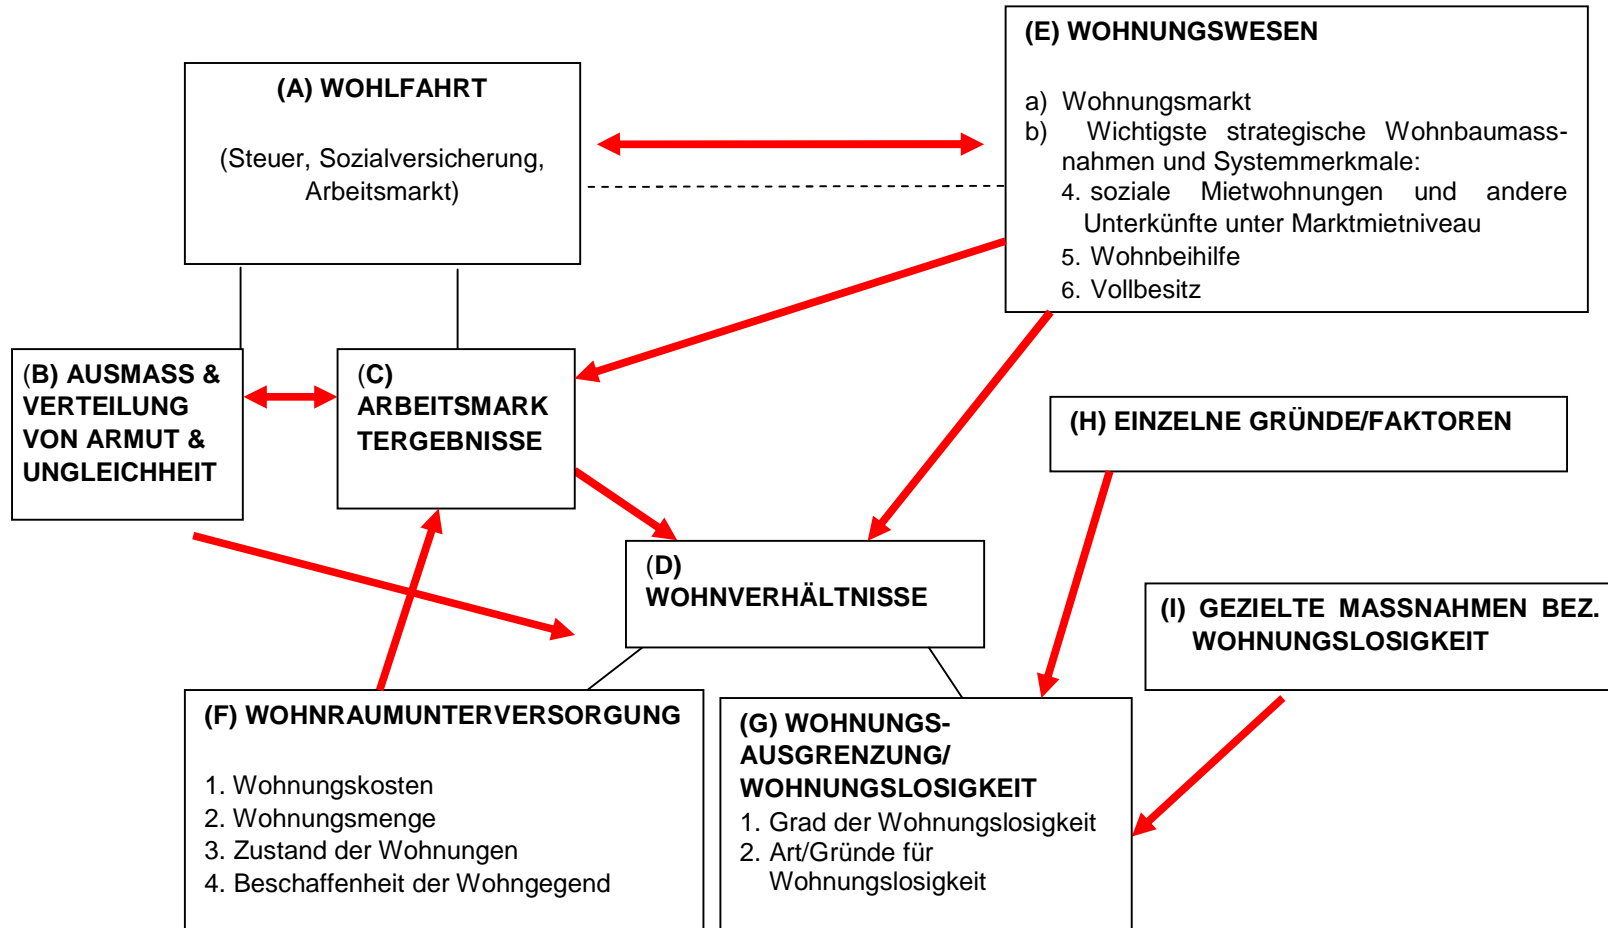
(A) WOHLFAHRT

(Steuer, Sozialversicherung, Arbeitsmarkt)

(E) WOHNUNGSWESEN

a) Wohnungsmarkt
b) Wichtigste strategische Wohnbaumassnahmen und Systemmerkmale:
4. soziale Mietwohnungen und andere Unterkünfte unter Marktmietniveau
5. Wohnbeihilfe
6. Vollbesitz

(B) AUSMASS & VERTEILUNG VON ARMUT & UNGLEICHHEIT

(C) ARBEITSMARKTERGEBNISSE

(H) EINZELNE GRÜNDE/FAKTOREN

(D) WOHNVERHÄLTNISSE

(I) GEZIELTE MASSNAHMEN BEZ. WOHNUNGSLOSIGKEIT

(F) WOHNRAUMUNTERVERSORGUNG

1. Wohnungskosten
2. Wohnungsmenge
3. Zustand der Wohnungen
4. Beschaffenheit der Wohngegend

(G) WOHNUNGS-AUSGRENZUNG/ WOHNUNGSLOSIGKEIT
1. Grad der Wohnungslosigkeit
2. Art/Gründe für Wohnungslosigkeit